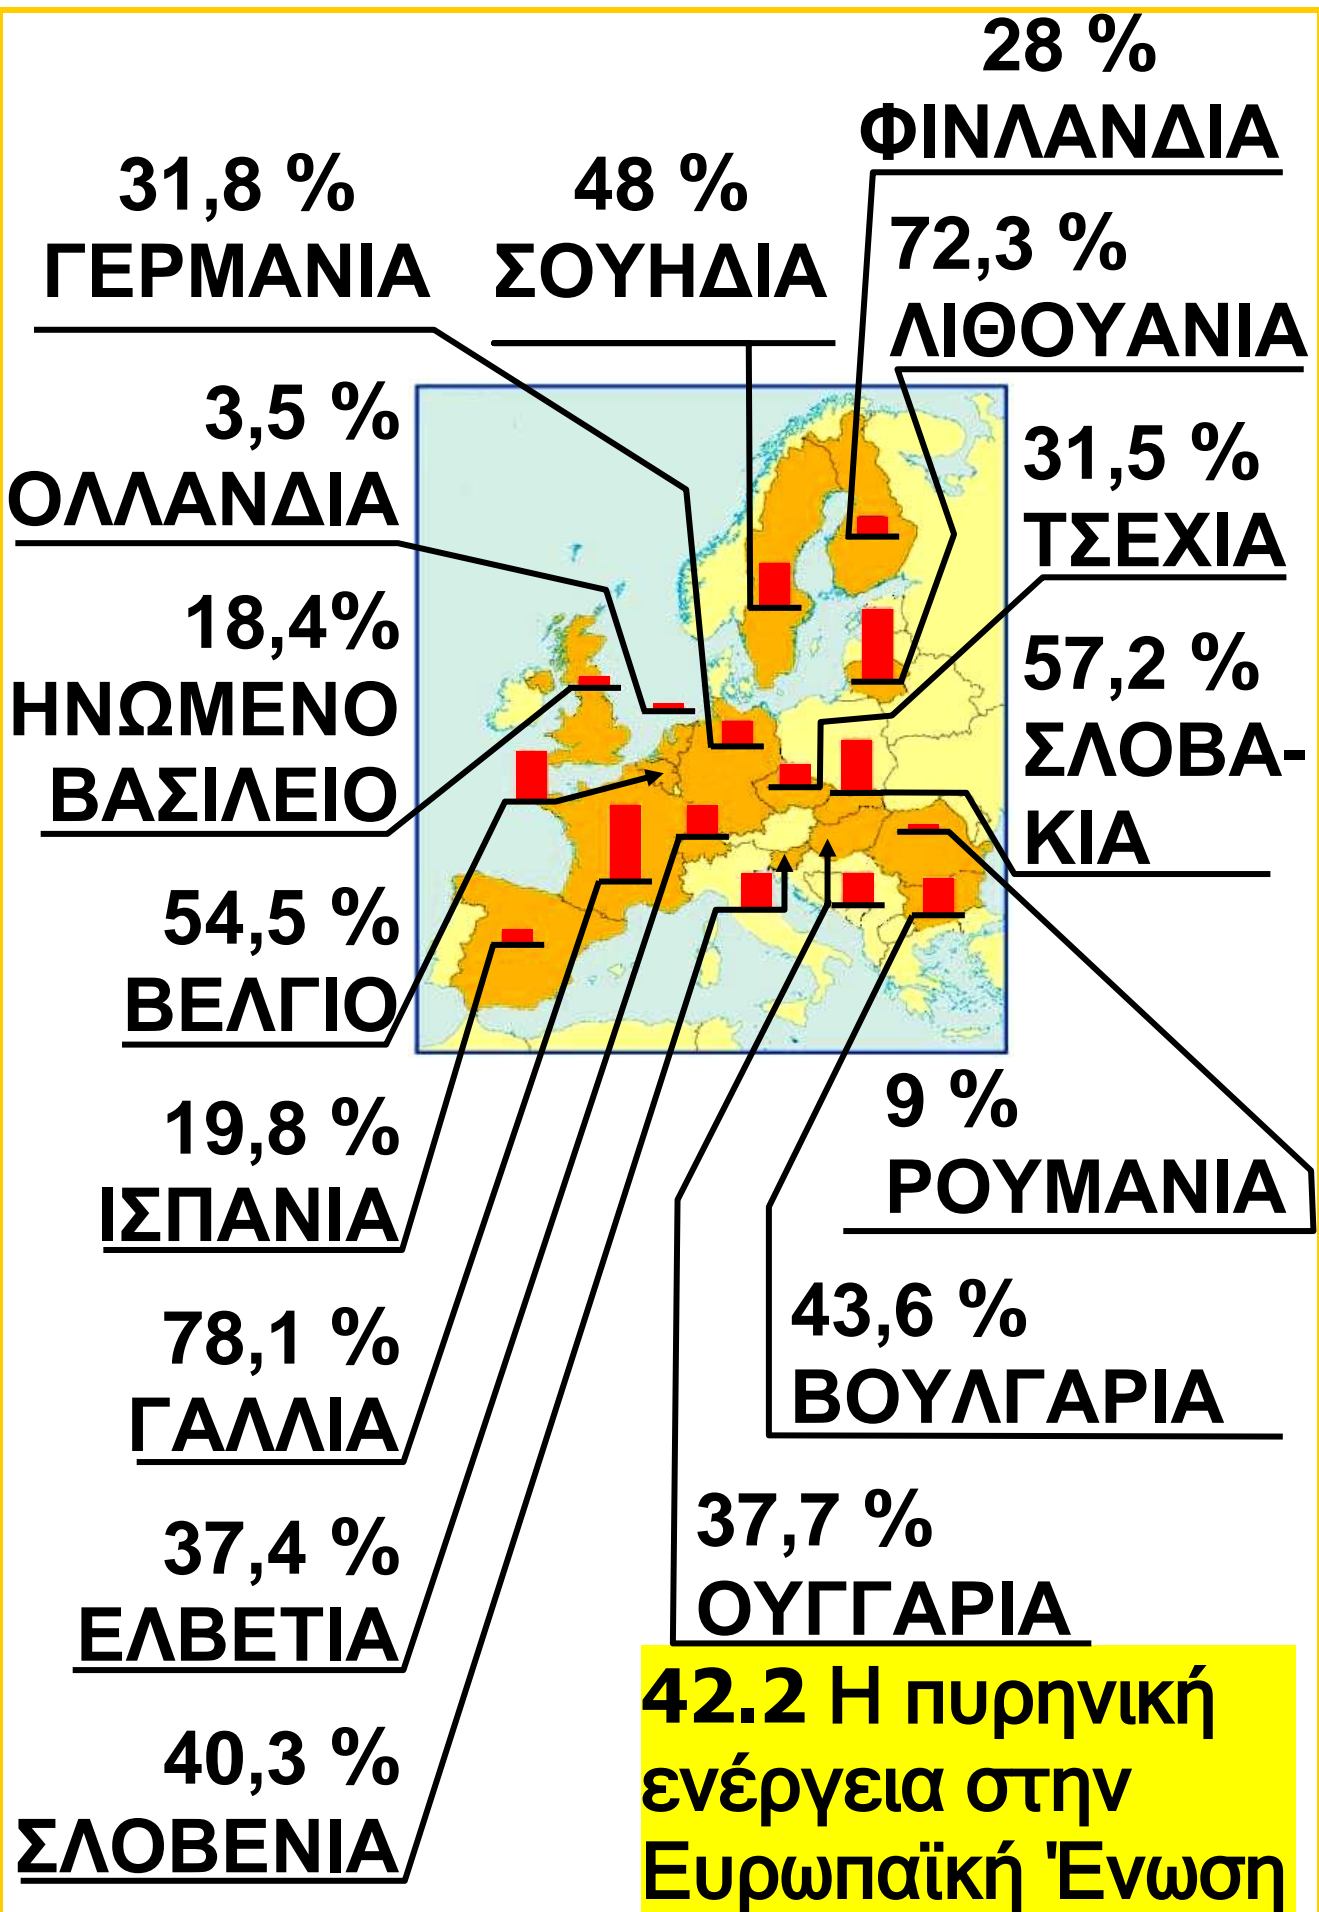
28 %
ΦΙΝΛΑΝΔΙΑ

31,8 %
ΓΕΡΜΑΝΙΑ

48 %
ΣΟΥΗΔΙΑ

72,3 %
ΛΙΘΟΥΑΝΙΑ

3,5 %
ΟΛΛΑΝΔΙΑ

31,5 %
ΤΣΕΧΙΑ

18,4%
ΗΝΩΜΕΝΟ
ΒΑΣΙΛΕΙΟ

57,2 %
ΣΛΟΒΑΚΙΑ

54,5 %
ΒΕΛΓΙΟ

9 %
ΡΟΥΜΑΝΙΑ

19,8 %
ΙΣΠΑΝΙΑ

43,6 %
ΒΟΥΛΓΑΡΙΑ

78,1 %
ΓΑΛΛΙΑ

37,7 %
ΟΥΓΓΑΡΙΑ

37,4 %
ΕΛΒΕΤΙΑ

40,3 %
ΣΛΟΒΕΝΙΑ

42.2 Η πυρηνική ενέργεια στην Ευρωπαϊκή Ένωση